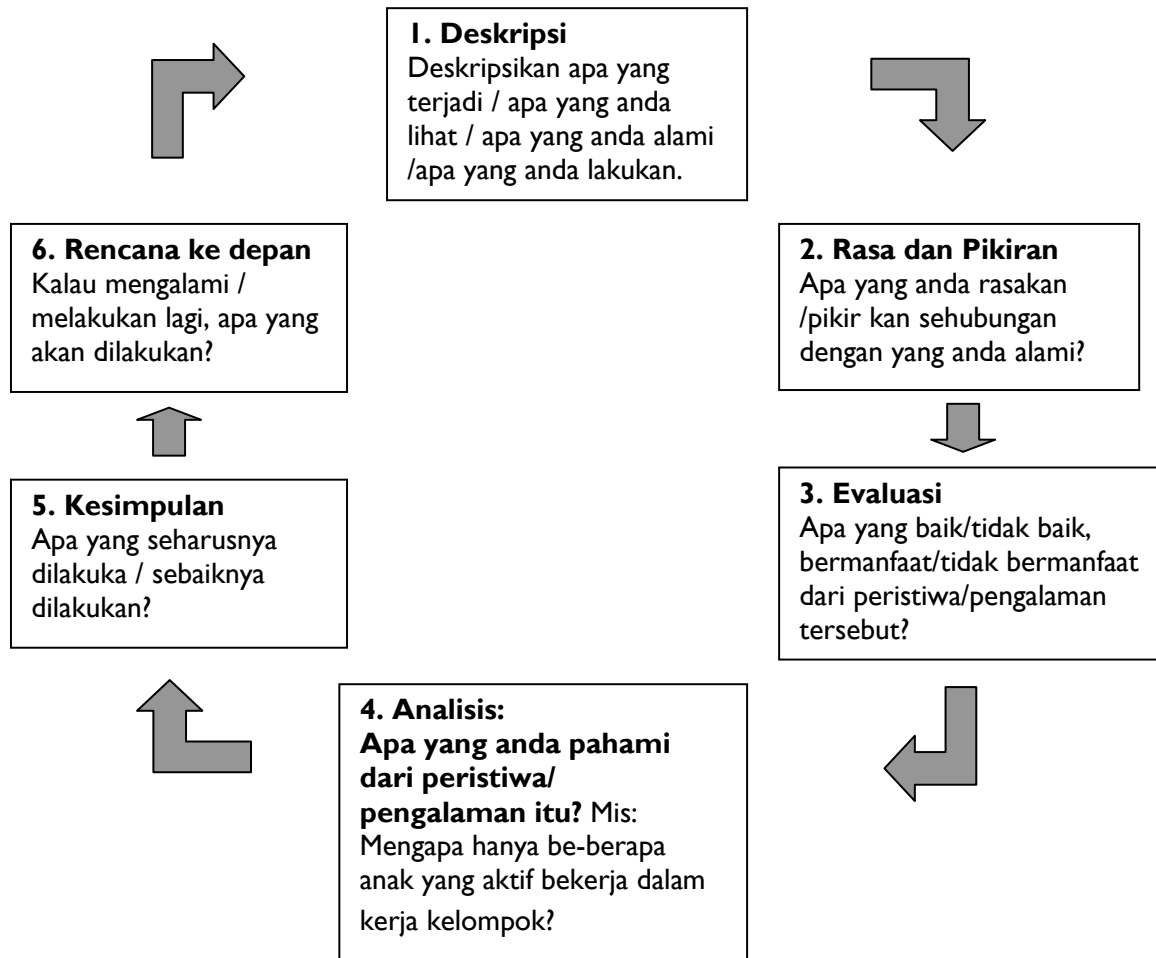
1. Deskripsi
Deskripsikan apa yang terjadi / apa yang anda lihat / apa yang anda alami /apa yang anda lakukan.

2. Rasa dan Pikiran
Apa yang anda rasakan /pikir kan sehubungan dengan yang anda alami?

3. Evaluasi
Apa yang baik/tidak baik, bermanfaat/tidak bermanfaat dari peristiwa/pengalaman tersebut?

4. Analisis:
Apa yang anda pahami dari peristiwa/ pengalaman itu? Mis: Mengapa hanya be-berapa anak yang aktif bekerja dalam kerja kelompok?

5. Kesimpulan
Apa yang seharusnya dilakuka / sebaiknya dilakukan?

6. Rencana ke depan
Kalau mengalami / melakukan lagi, apa yang akan dilakukan?